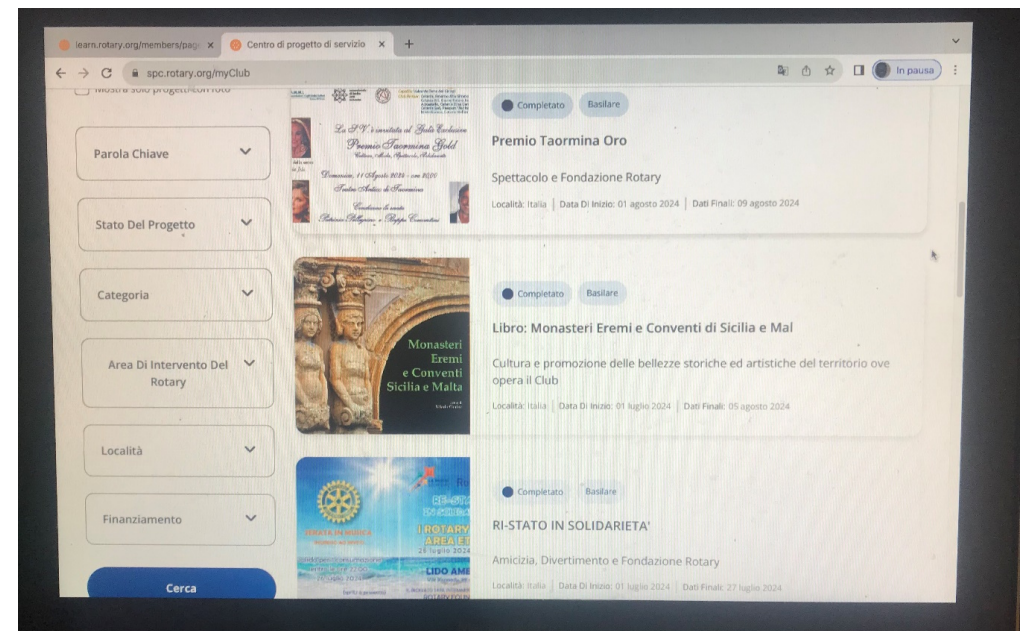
learn.rotary.org/members/pag ×
Centro di progetto di servizio ×
+
spc.rotary.org/myClub
In pausa

Mostra solo progetti con foto

Parola Chiave

Stato Del Progetto

Categoria

Area Di Intervento Del Rotary

Località

Finanziamento

Cerca

La S.V. è invitata al Gala Esclusivo
Premio Taormina Gold
Domenica, 11 Agosto 2024 - ore 20:00
Teatro Antico di Taormina

Completato
Basilare
Premio Taormina Oro
Spettacolo e Fondazione Rotary
Località: Italia | Data Di Inizio: 01 agosto 2024 | Dati Finali: 09 agosto 2024

Monasteri Eremi e Conventi Sicilia e Malta

Completato
Basilare
Libro: Monasteri Eremi e Conventi di Sicilia e Mal
Cultura e promozione delle bellezze storiche ed artistiche del territorio ove opera il Club
Località: Italia | Data Di Inizio: 01 luglio 2024 | Dati Finali: 05 agosto 2024

I ROTARY AREA ET
26 luglio 2024
LIDO AME

Completato
Basilare
RI-STATO IN SOLIDARIETA'
Amicizia, Divertimento e Fondazione Rotary
Località: Italia | Data Di Inizio: 01 luglio 2024 | Dati Finali: 27 luglio 2024